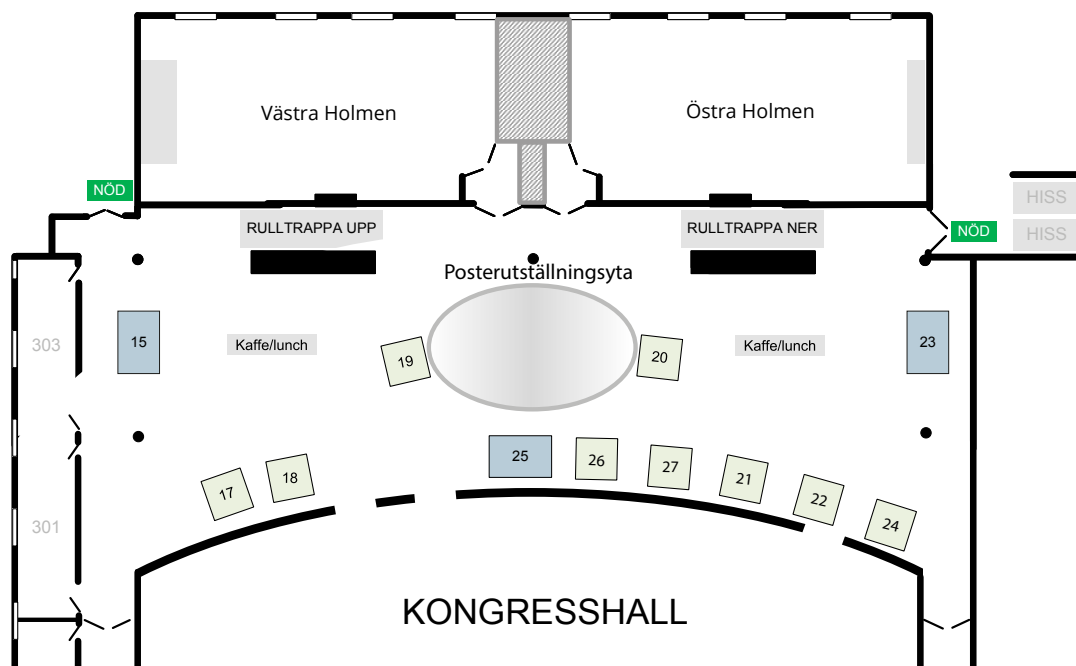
Västra Holmen

Östra Holmen

NÖD

HISS

HISS

RULLTRAPPA UPP

RULLTRAPPA NER

NÖD

Posterutställningsyta

303

15

Kaffe/lunch

19

20

Kaffe/lunch

23

25

26

27

21

17

18

22

24

301

KONGRESSHALL